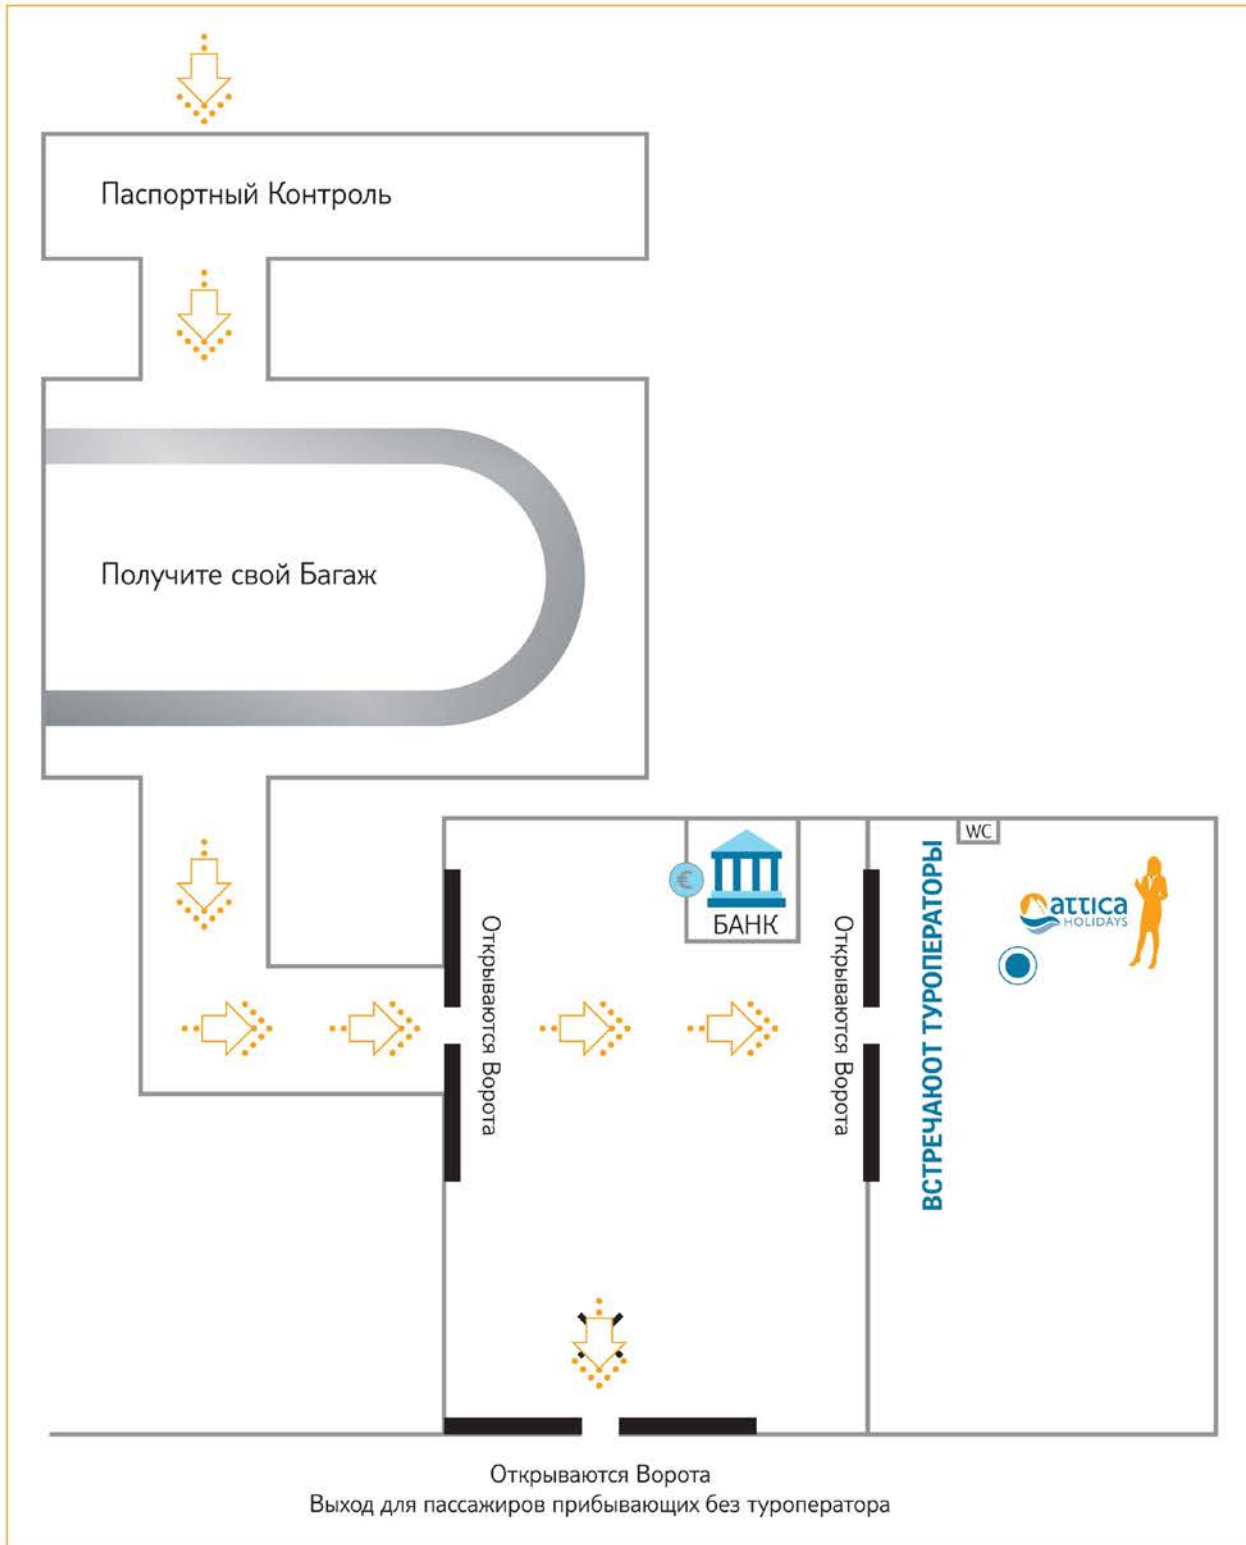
Паспортный Контроль

Получите свой Багаж

Открываются Ворота

БАНК

Открываются Ворота

WC

ВСТРЕЧАЮОТ ТУРОПЕРАТОРЫ

attica HOLIDAYS

Открываются Ворота
Выход для пассажиров прибывающих без туроператора